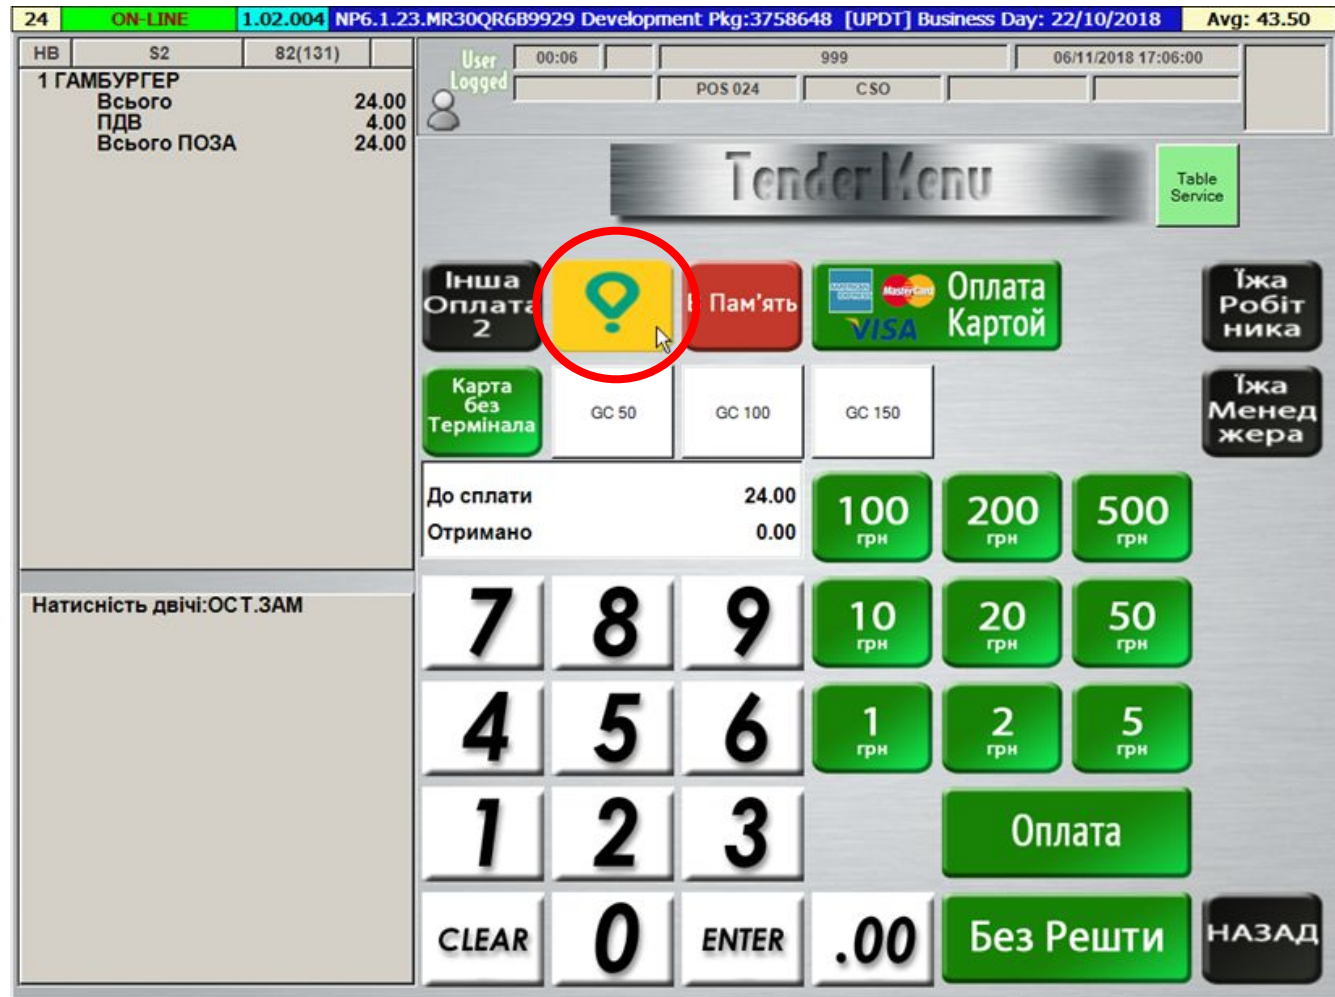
24 ON-LINE 1.02.004 NP6.1.23.MR30QR6B9929 Development Pkg:3758648 [UPDT] Business Day: 22/10/2018 Avg: 43.50

| HB | S2 | 82(131) |
|---|---|---|

1 ГАМБУРГЕР
Всього 24.00
ПДВ 4.00
Всього ПОЗА 24.00

Натисність двічі:ОСТ.ЗАМ

User Logged

00:06 | 999 | 06/11/2018 17:06:00
POS 024 | CSO

Tender Menu

Table Service

Інша Оплата 2

Пам'ять

Оплата Картой

VISA

MasterCard

Їжа Робітника

Карта без Термінала

GC 50

GC 100

GC 150

Їжа Менеджера

До сплати 24.00
Отримано 0.00

100 грн
200 грн
500 грн

7 8 9

10 грн
20 грн
50 грн

4 5 6

1 грн
2 грн
5 грн

1 2 3

Оплата

CLEAR 0 ENTER .00

Без Решти

НАЗАД